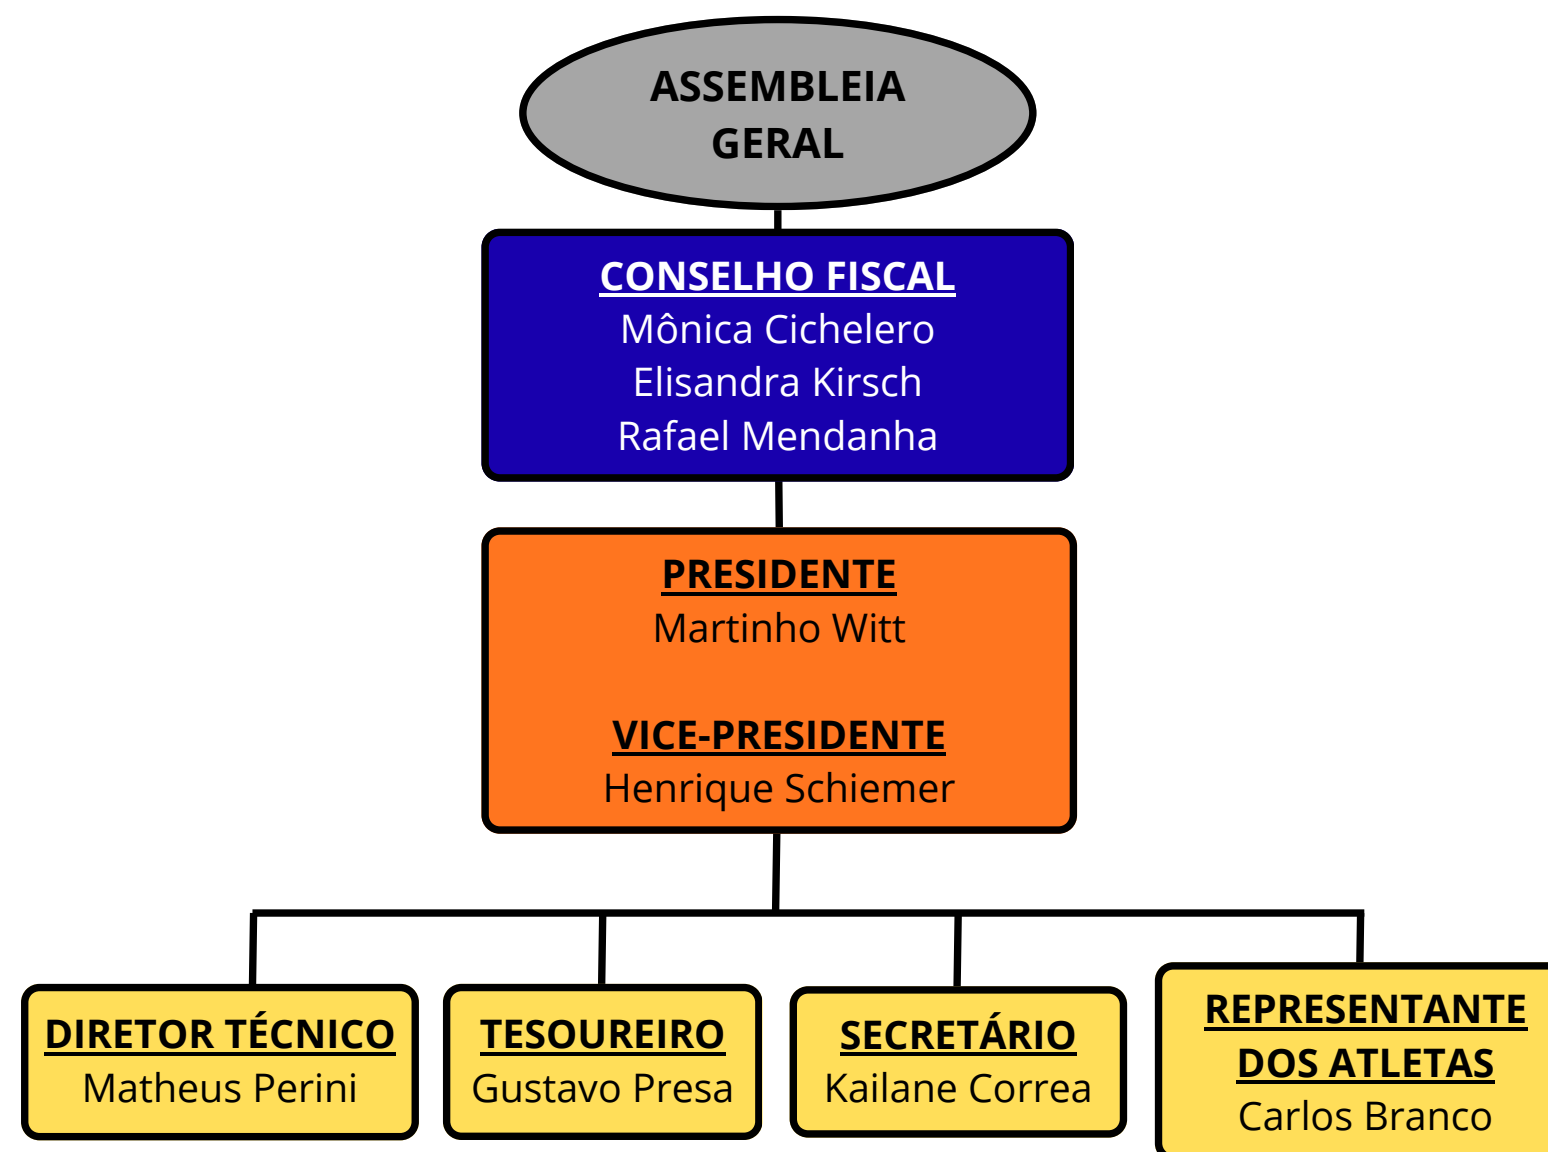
ASSEMBLEIA GERAL

CONSELHO FISCAL
Mônica Cichelero
Elisandra Kirsch
Rafael Mendanha

PRESIDENTE
Martinho Witt

VICE-PRESIDENTE
Henrique Schiemer

DIRETOR TÉCNICO
Matheus Perini

TESOUREIRO
Gustavo Presa

SECRETÁRIO
Kailane Correa

REPRESENTANTE DOS ATLETAS
Carlos Branco